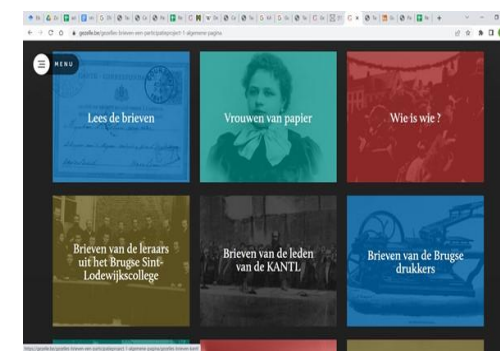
gezelle.be/gezelles-brieven-een-participatieproject-1-algemene-pagina

MENU

Lees de brieven

Vrouwen van papier

Wie is wie ?

Brieven van de leraars uit het Brugse Sint-Lodewijkscollege

Brieven van de leden van de KANTL

Brieven van de Brugse drukkers

https://gezelle.be/gezelles-brieven-een-participatieproject-1-algemene-pagina/gezelles-brieven-lezen/